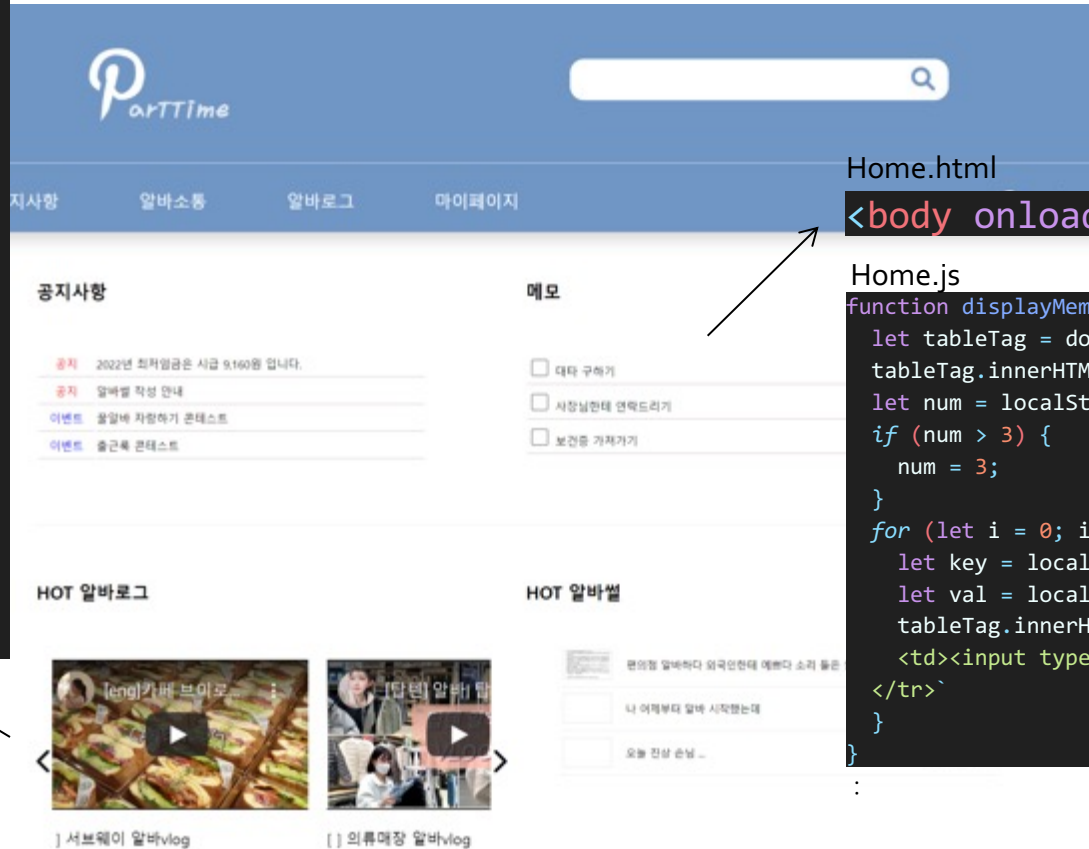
arTTime

지사항 알바소통 알바로그 마이페이지

Home.html
<body onloac

Home.js
function displayMem
let tableTag = do
tableTag.innerHTM
let num = localSt
if (num > 3) {
num = 3;
}
for (let i = 0; i
let key = local
let val = local
tableTag.innerH
<td><input type
</tr>`
}
}
:

공지사항

공지 2022년 최저임금은 시급 9,160원 입니다.
공지 알바썰 작성 안내
이벤트 꿀알바 자랑하기 콘테스트
이벤트 출근룩 콘테스트

메모

대타 구하기
사장님한테 연락드리기
보건증 가져가기

HOT 알바로그

[eng]카페 브이로...
[알바] 알바 탑
] 서브웨이 알바vlog
[ ] 의류매장 알바vlog

HOT 알바썰

편의점 알바하다 외국인한테 예쁘다 소리 들은
나 어제부터 알바 시작했는데
오늘 진상 손님 ...